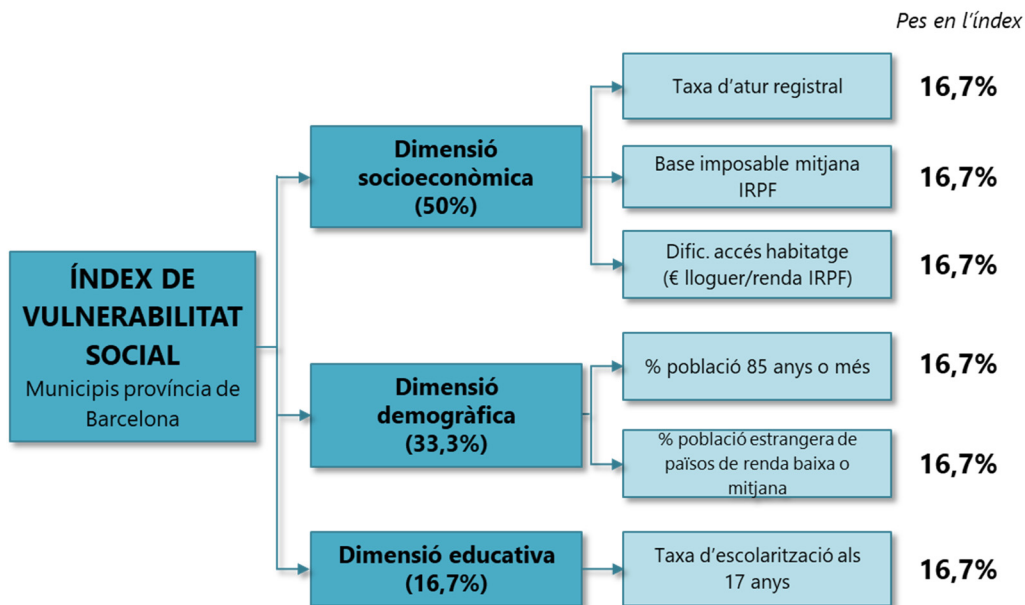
Pes en l'índex

ÍNDEX DE VULNERABILITAT SOCIAL
Municipis província de Barcelona

Dimensió socioeconòmica (50%)

Taxa d'atur registral 16,7%

Base imposable mitjana IRPF 16,7%

Dific. accés habitatge (€ lloguer/renda IRPF) 16,7%

Dimensió demogràfica (33,3%)

% població 85 anys o més 16,7%

% població estrangera de països de renda baixa o mitjana 16,7%

Dimensió educativa (16,7%)

Taxa d'escolarització als 17 anys 16,7%